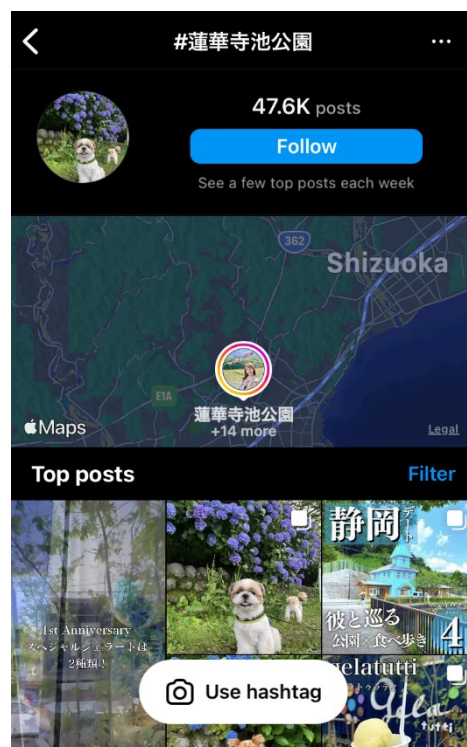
#蓮華寺池公園

47.6K posts

Follow

See a few top posts each week

362

Shizuoka

E1A

蓮華寺池公園
+14 more

Maps

Legal

Top posts

Filter

1st Anniversary
スペシャルジェラートは
2種類！

静岡
デート

彼と巡る
公園×食べ歩き
4

gelatutti

Use hashtag